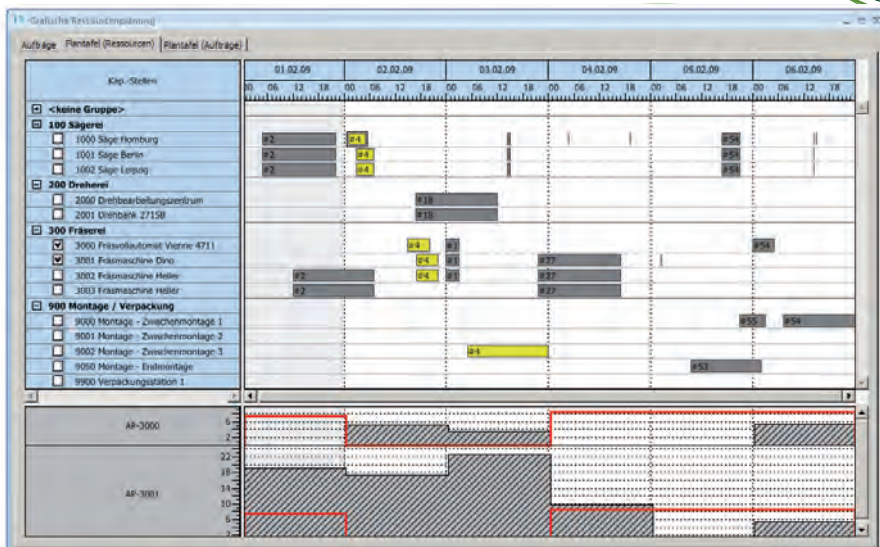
Grafische Ressourcenplanung

Aufträge | Plantafel (Ressourcen) | Plantafel (Aufträge)

Kap.-Stellen

| 01.02.09 | 02.02.09 | 03.02.09 | 04.02.09 | 05.02.09 | 06.02.09 |
|---|---|---|---|---|---|
| 00 06 12 18 | 00 06 12 18 | 00 06 12 18 | 00 06 12 18 | 00 06 12 18 | 00 06 12 18 |

<keine Gruppe>
100 Sägerei
1000 Säge Homburg
1001 Säge Berlin
1002 Säge Leipzig
200 Dreherei
2000 Drehbearbeitungszentrum
2001 Drehbank 27158
300 Fräserei
3000 Fräsvollautomat Vienne 4711
3001 Fräsmaschine Dino
3002 Fräsmaschine Heller
3003 Fräsmaschine Heller
900 Montage / Verpackung
9000 Montage - Zwischenmontage 1
9001 Montage - Zwischenmontage 2
9002 Montage - Zwischenmontage 3
9050 Montage - Endmontage
9900 Verpackungsstation 1

#2 #4 #54 #2 #4 #54 #2 #4 #54 #18 #18 #4 #1 #54 #4 #1 #27 #2 #4 #1 #27 #2 #27 #55 #54 #4 #53

AP-3000
6
2

AP-3001
22
18
14
10
6
2